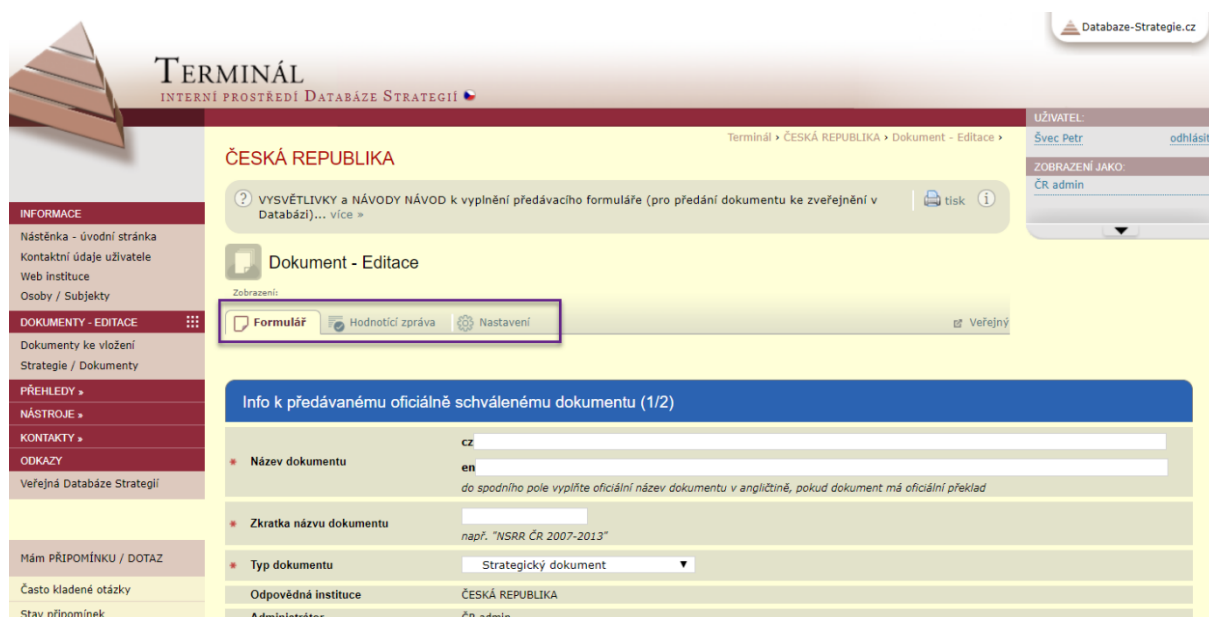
Databaze-Strategie.cz

TERMINÁL
INTERNÍ PROSTŘEDÍ DATABÁZE STRATEGIÍ

UŽIVATEL:
Švec Petr
odhlásit
ZOBRAZENÍ JAKO:
ČR admin

Terminál › ČESKÁ REPUBLIKA › Dokument - Editace ›

ČESKÁ REPUBLIKA

VYSVĚTLIVKY a NÁVODY NÁVOD k vyplnění předávacího formuláře (pro předání dokumentu ke zveřejnění v Databázi)... více »

tisk

INFORMACE
Nástěnka - úvodní stránka
Kontaktní údaje uživatele
Web instituce
Osoby / Subjekty
DOKUMENTY - EDITACE
Dokumenty ke vložení
Strategie / Dokumenty
PŘEHLEDY »
NÁSTROJE »
KONTAKTY »
ODKAZY
Veřejná Databáze Strategií

Mám PŘIPOMÍNKU / DOTAZ
Často kladené otázky
Stav připomínek

Dokument - Editace

Zobrazení:
Formulář
Hodnotící zpráva
Nastavení
Veřejný

Info k předávanému oficiálně schválenému dokumentu (1/2)

| | |
|---|---|
| * Název dokumentu | cz<br>en<br>do spodního pole vyplňte oficiální název dokumentu v angličtině, pokud dokument má oficiální překlad |
| * Zkratka názvu dokumentu | např. "NSRR ČR 2007-2013" |
| * Typ dokumentu | Strategický dokument |
| Odpovědná instituce | ČESKÁ REPUBLIKA |
| Administrátor | ČR admin |